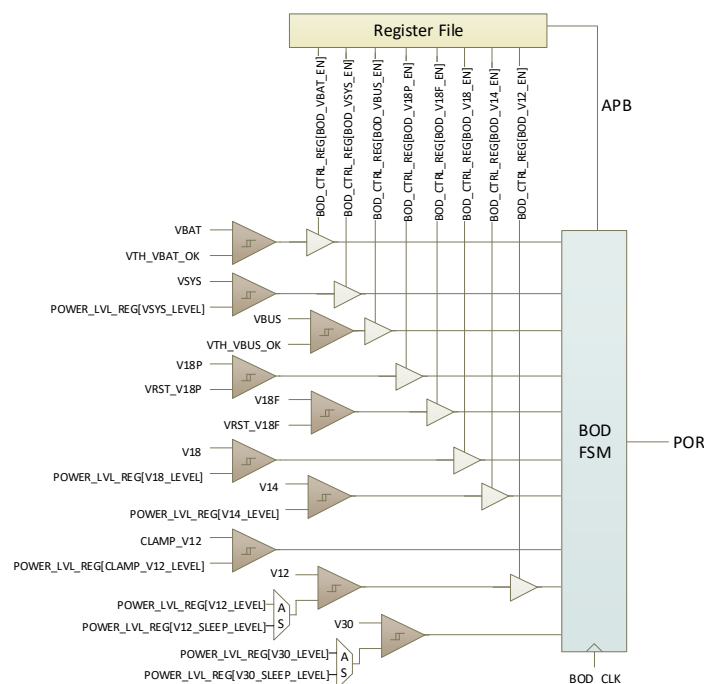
Register File

BOD_CTRL_REG[BOD_VBAT_EN]
BOD_CTRL_REG[BOD_VSYS_EN]
BOD_CTRL_REG[BOD_VBUS_EN]
BOD_CTRL_REG[BOD_V18P_EN]
BOD_CTRL_REG[BOD_V18F_EN]
BOD_CTRL_REG[BOD_V18_EN]
BOD_CTRL_REG[BOD_V14_EN]
BOD_CTRL_REG[BOD_V12_EN]

APB

VBAT
VTH_VBAT_OK
VSYS
POWER_LVL_REG[VSYS_LEVEL]
VBUS
VTH_VBUS_OK
V18P
VRST_V18P
V18F
VRST_V18F
V18
POWER_LVL_REG[V18_LEVEL]
V14
POWER_LVL_REG[V14_LEVEL]
CLAMP_V12
POWER_LVL_REG[CLAMP_V12_LEVEL]
V12
POWER_LVL_REG[V12_LEVEL]
POWER_LVL_REG[V12_SLEEP_LEVEL]
A
S
V30
POWER_LVL_REG[V30_LEVEL]
POWER_LVL_REG[V30_SLEEP_LEVEL]
A
S

BOD
FSM

POR

BOD CLK